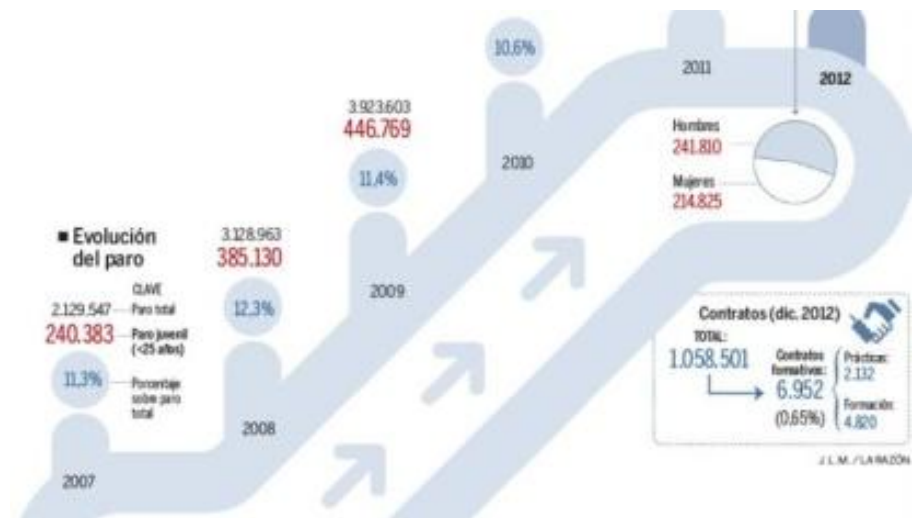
■ Evolución del paro

CLAVE
2.129.547 — Paro total
240.383 — Paro juvenil (<25 años)
11,3% — Porcentaje sobre paro total

2007

3.128.963
385.130
12,3%

2008

3.923.603
446.769
11,4%

2009

10,6%

2010

2011

2012

Hombres
241.810

Mujeres
214.825

Contratos (dic. 2012)
TOTAL:
1.058.501
Contratos formativos:
6.952
(0,65%)
Prácticas:
2.132
Formación:
4.820

J. L. M. / LA RAZÓN